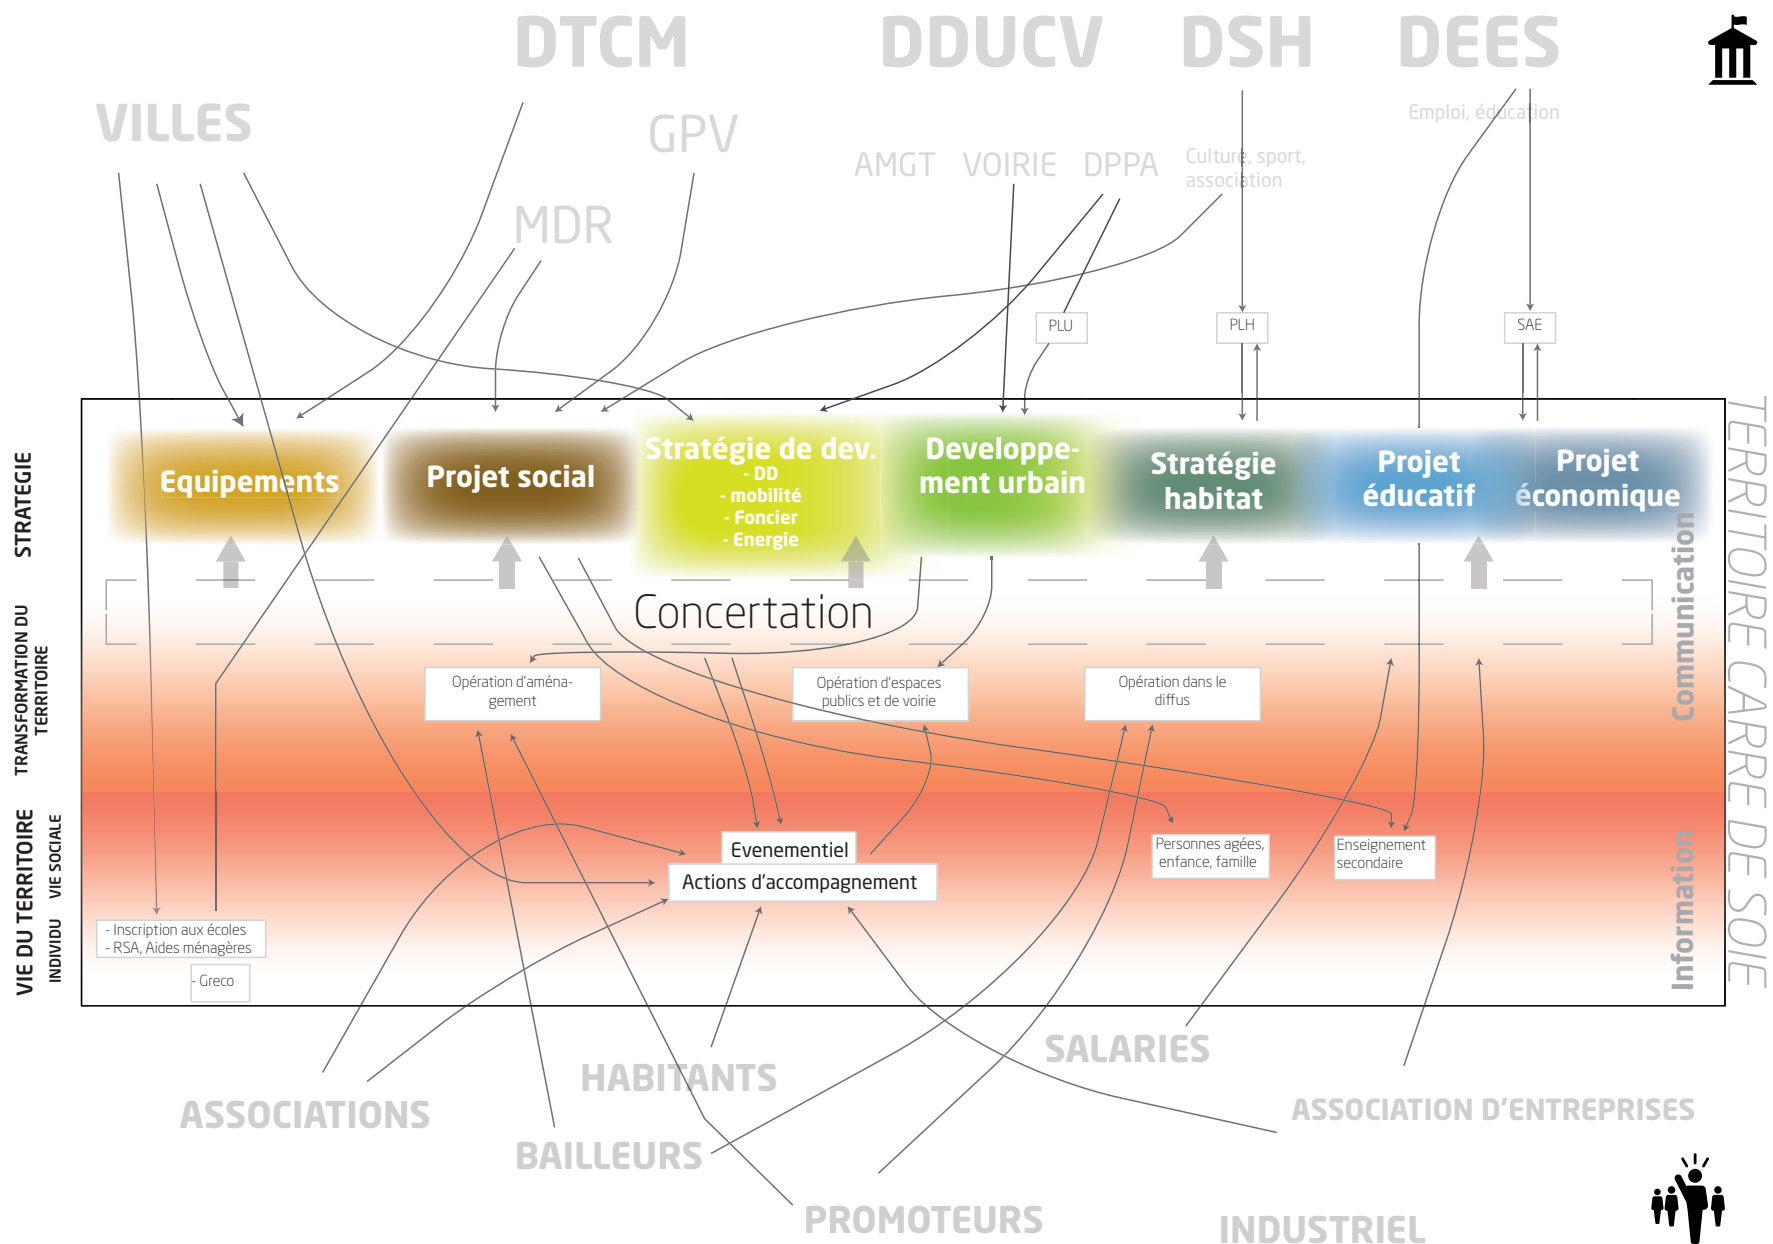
DTCM DDUCV DSH DEES

VILLES

GPV

AMGT VOIRIE DPPA

Culture, sport, association

Emploi, éducation

MDR

PLU

PLH

SAE

STRATEGIE

Equipements

Projet social

Stratégie de dev.
- DD
- mobilité
- Foncier
- Energie

Developpement urbain

Stratégie habitat

Projet éducatif

Projet économique

TRANSFORMATION DU TERRITOIRE

Concertation

Opération d'aménagement

Opération d'espaces publics et de voirie

Opération dans le diffus

Communication

VIE DU TERRITOIRE

VIE SOCIALE

INDIVIDU

Evenementiel

Actions d'accompagnement

Personnes agées, enfance, famille

Enseignement secondaire

- Inscription aux écoles
- RSA, Aides ménagères

- Greco

Information

TERRITOIRE CARRE DE SOIE

ASSOCIATIONS

HABITANTS

SALARIES

ASSOCIATION D'ENTREPRISES

BAILLEURS

PROMOTEURS

INDUSTRIEL